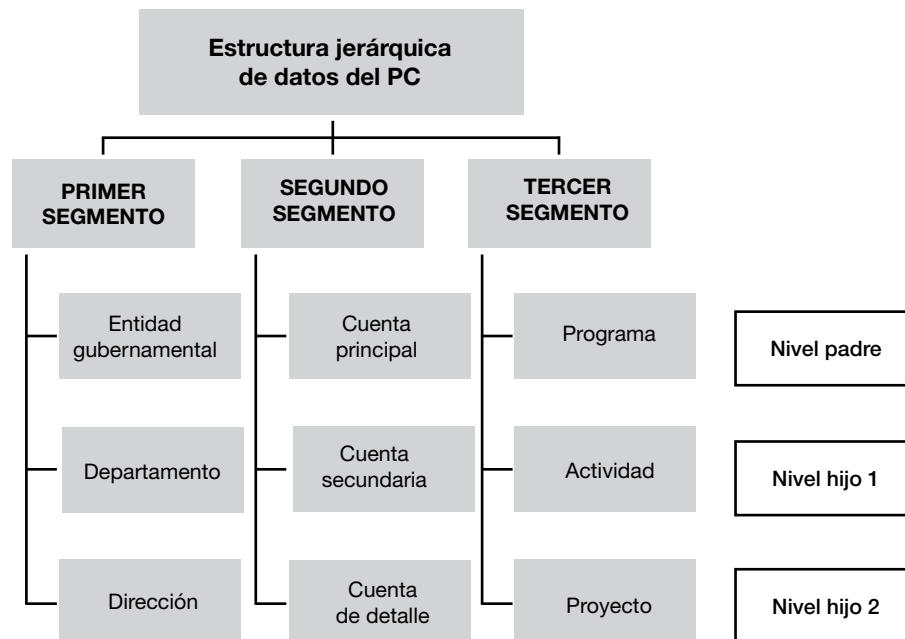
Estructura jerárquica de datos del PC

PRIMER SEGMENTO

Entidad gubernamental

Departamento

Dirección

SEGUNDO SEGMENTO

Cuenta principal

Cuenta secundaria

Cuenta de detalle

TERCER SEGMENTO

Programa

Actividad

Proyecto

Nivel padre

Nivel hijo 1

Nivel hijo 2